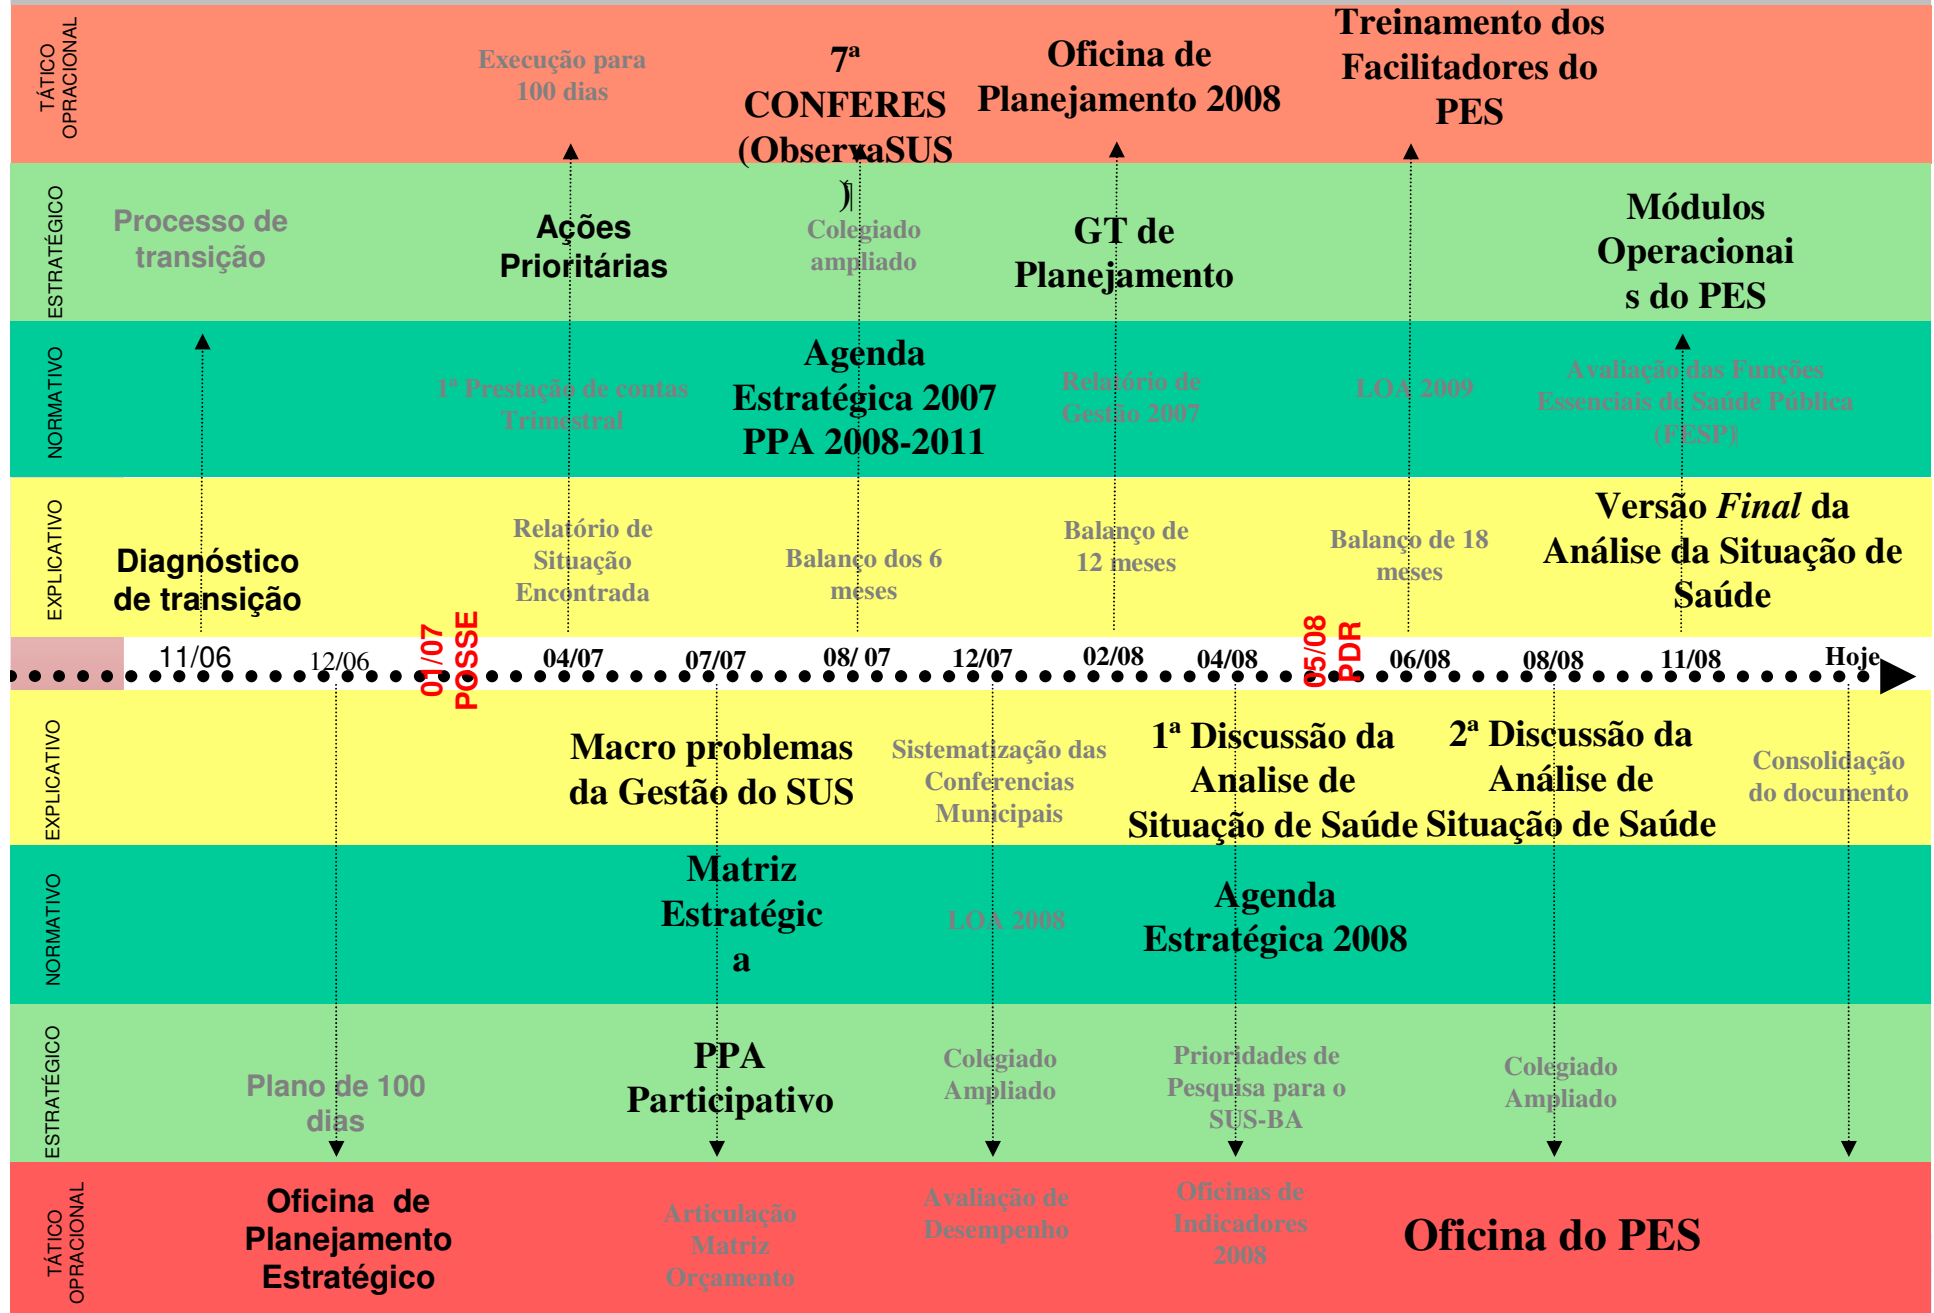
TÁTICO OPRACIONAL

Execução para 100 dias

7ª CONFERES (ObservaSUS)

Oficina de Planejamento 2008

Treinamento dos Facilitadores do PES

ESTRATÉGICO

Processo de transição

Ações Prioritárias

Colegiado ampliado

GT de Planejamento

Módulos Operacionais do PES

NORMATIVO

1ª Prestação de contas Trimestral

Agenda Estratégica 2007 PPA 2008-2011

Relatório de Gestão 2007

LOA 2009

Avaliação das Funções Essenciais de Saúde Pública (FESP)

EXPLICATIVO

Diagnóstico de transição

Relatório de Situação Encontrada

Balanço dos 6 meses

Balanço de 12 meses

Balanço de 18 meses

Versão *Final* da Análise da Situação de Saúde

11/06 12/06 01/07 POSSE 04/07 07/07 08/ 07 12/07 02/08 04/08 05/08 PDR 06/08 08/08 11/08 Hoje

EXPLICATIVO

Macro problemas da Gestão do SUS

Sistematização das Conferencias Municipais

1ª Discussão da Analise de Situação de Saúde

2ª Discussão da Análise de Situação de Saúde

Consolidação do documento

NORMATIVO

Matriz Estratégica

LOA 2008

Agenda Estratégica 2008

ESTRATÉGICO

Plano de 100 dias

PPA Participativo

Colegiado Ampliado

Prioridades de Pesquisa para o SUS-BA

Colegiado Ampliado

TÁTICO OPRACIONAL

Oficina de Planejamento Estratégico

Articulação Matriz Orçamento

Avaliação de Desempenho

Oficinas de Indicadores 2008

Oficina do PES